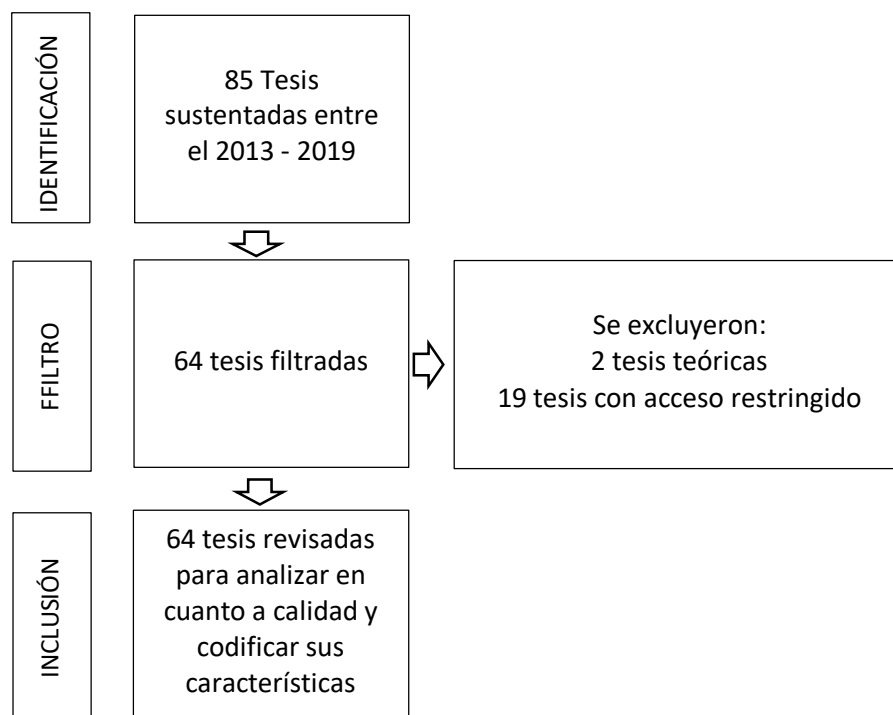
IDENTIFICACIÓN

85 Tesis sustentadas entre el 2013 - 2019

FFILTRO

64 tesis filtradas

Se excluyeron:
2 tesis teóricas
19 tesis con acceso restringido

INCLUSIÓN

64 tesis revisadas para analizar en cuanto a calidad y codificar sus características